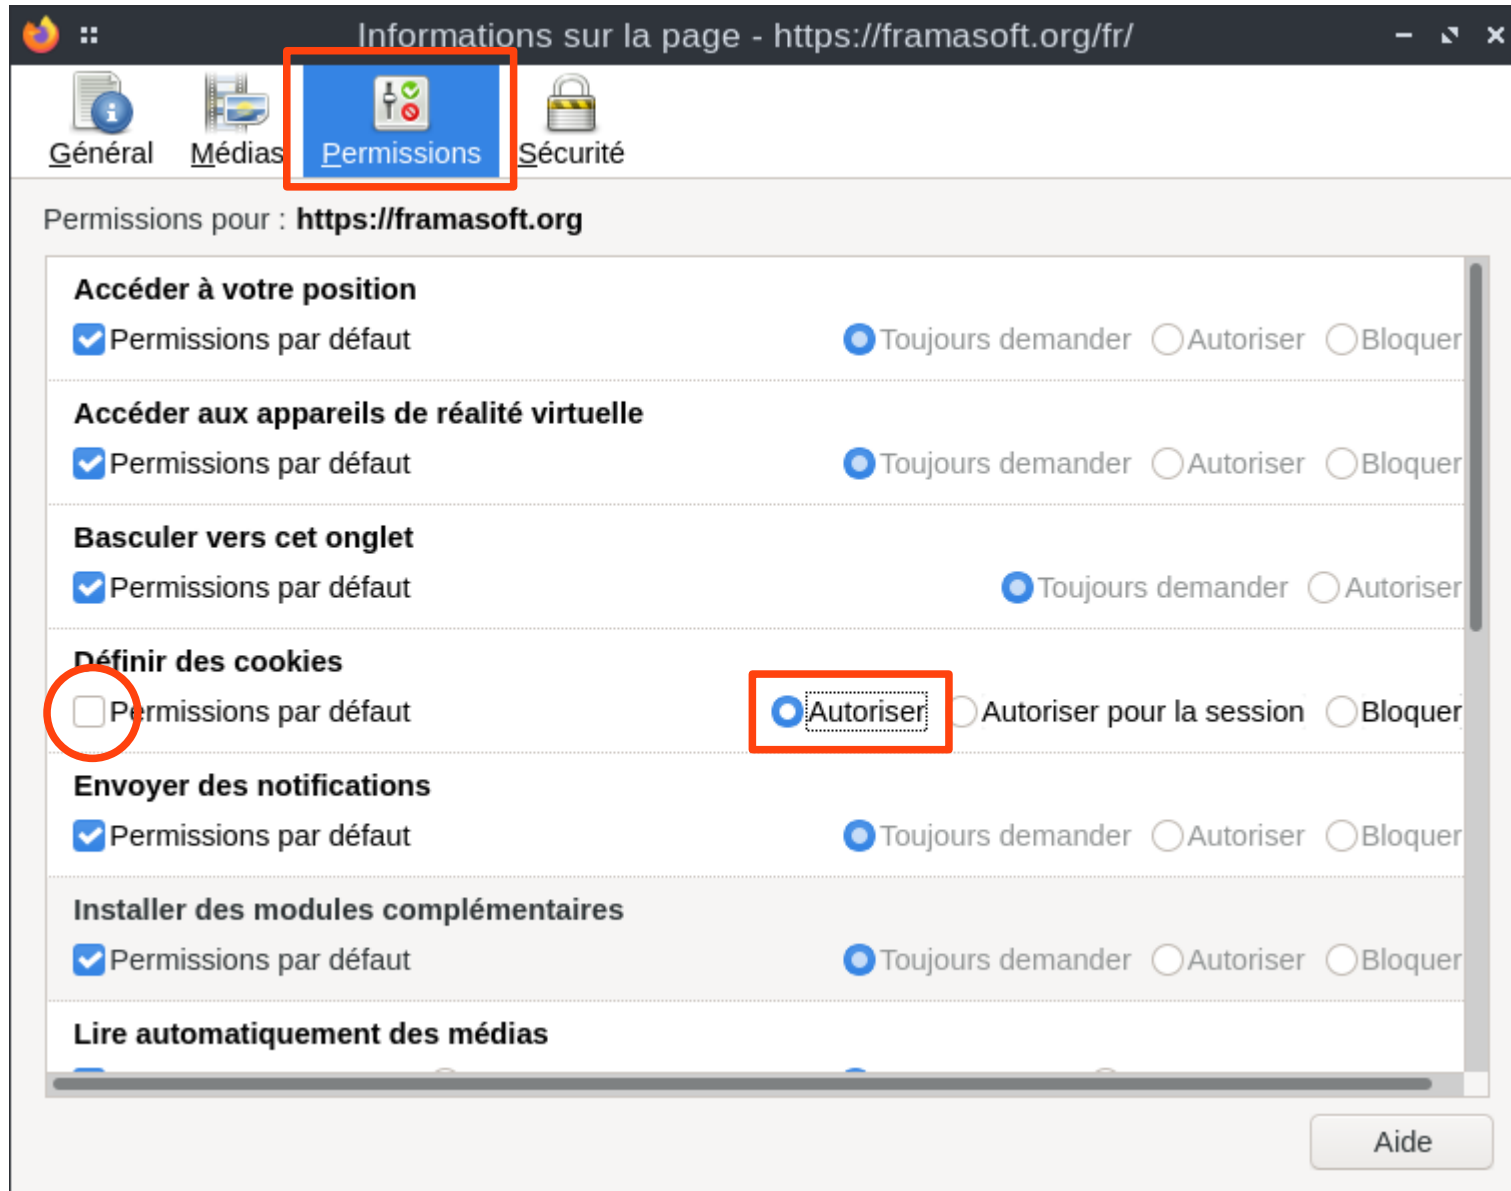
Informations sur la page - https://framasoft.org/fr/

Général Médias Permissions Sécurité

Permissions pour : **https://framasoft.org**

**Accéder à votre position**
Permissions par défaut Toujours demander Autoriser Bloquer

**Accéder aux appareils de réalité virtuelle**
Permissions par défaut Toujours demander Autoriser Bloquer

**Basculer vers cet onglet**
Permissions par défaut Toujours demander Autoriser

**Définir des cookies**
Permissions par défaut Autoriser Autoriser pour la session Bloquer

**Envoyer des notifications**
Permissions par défaut Toujours demander Autoriser Bloquer

**Installer des modules complémentaires**
Permissions par défaut Toujours demander Autoriser Bloquer

**Lire automatiquement des médias**

Aide